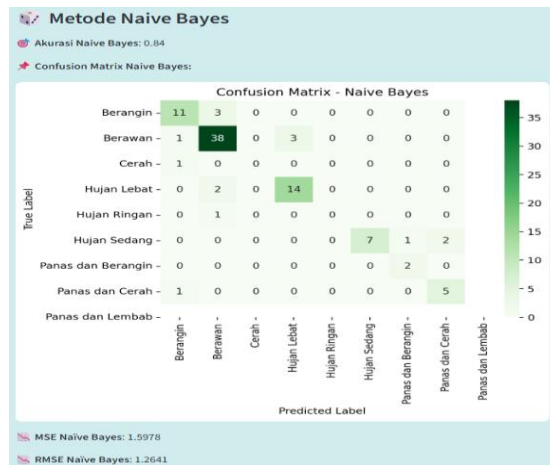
Metode Naive Bayes

Akurasi Naive Bayes: 0.84

Confusion Matrix Naive Bayes:

Confusion Matrix - Naive Bayes

| True Label \ Predicted Label | Berangin | Berawan | Cerah | Hujan Lebat | Hujan Ringan | Hujan Sedang | Panas dan Berangin | Panas dan Cerah | Panas dan Lembab |
|---|---|---|---|---|---|---|---|---|---|
| Berangin | 11 | 3 | 0 | 0 | 0 | 0 | 0 | 0 | |
| Berawan | 1 | 38 | 0 | 3 | 0 | 0 | 0 | 0 | |
| Cerah | 1 | 0 | 0 | 0 | 0 | 0 | 0 | 0 | |
| Hujan Lebat | 0 | 2 | 0 | 14 | 0 | 0 | 0 | 0 | |
| Hujan Ringan | 0 | 1 | 0 | 0 | 0 | 0 | 0 | 0 | |
| Hujan Sedang | 0 | 0 | 0 | 0 | 0 | 7 | 1 | 2 | |
| Panas dan Berangin | 0 | 0 | 0 | 0 | 0 | 0 | 2 | 0 | |
| Panas dan Cerah | 1 | 0 | 0 | 0 | 0 | 0 | 0 | 5 | |
| Panas dan Lembab | | | | | | | | | |

True Label

Predicted Label

35
30
25
20
15
10
5
0

MSE Naive Bayes: 1.5978

RMSE Naive Bayes: 1.2641